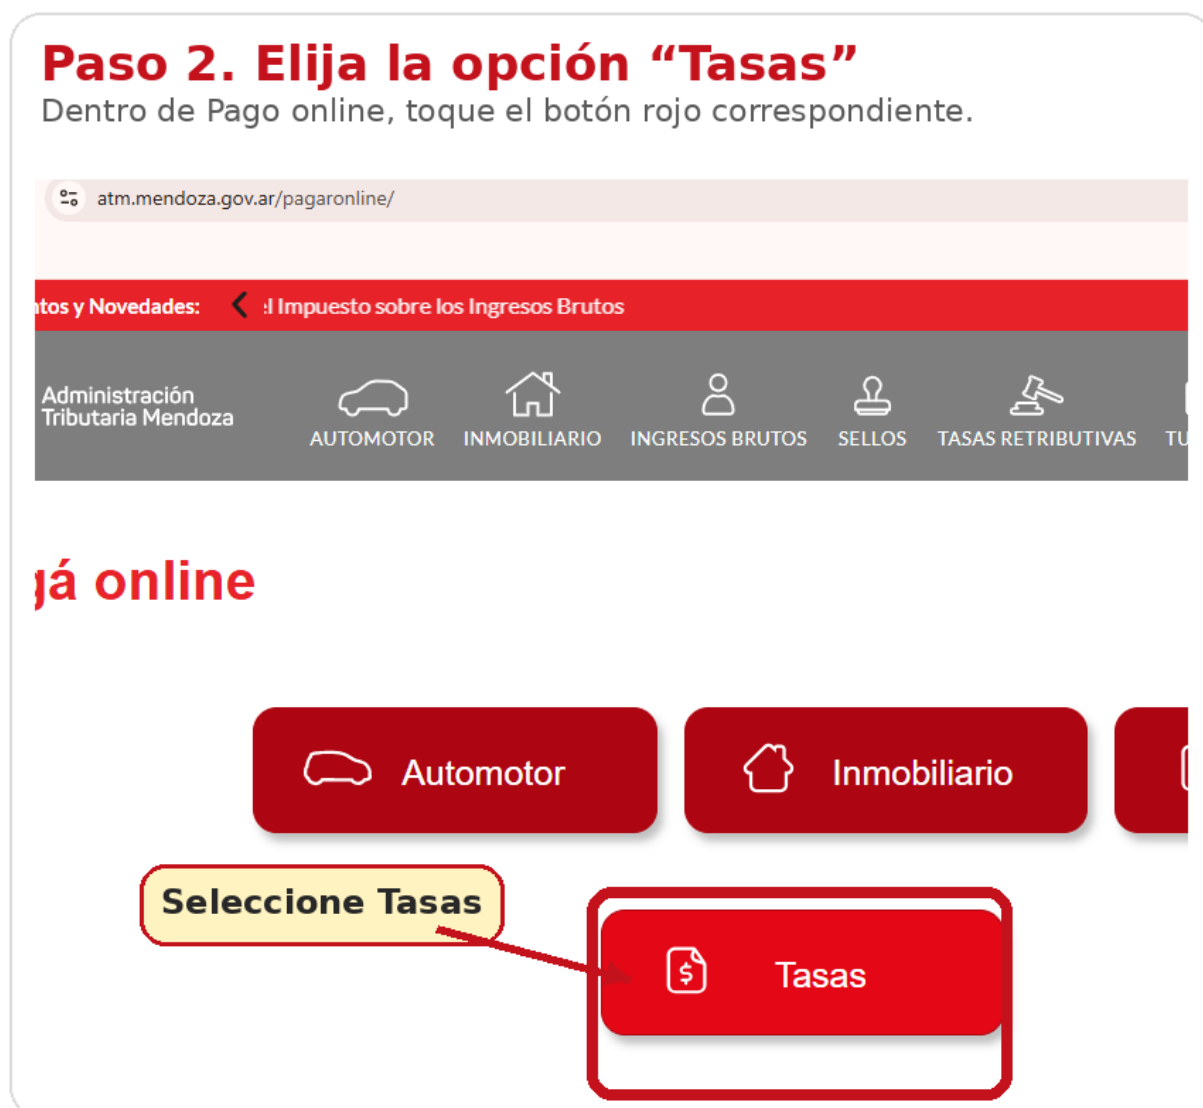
Paso 2. Elija la opción “Tasas”
Dentro de Pago online, toque el botón rojo correspondiente.

atm.mendoza.gov.ar/pagaronline/

ıtos y Novedades: ‹ :l Impuesto sobre los Ingresos Brutos

Administración Tributaria Mendoza

AUTOMOTOR INMOBILIARIO INGRESOS BRUTOS SELLOS TASAS RETRIBUTIVAS TU

ıá online

Automotor

Inmobiliario

Seleccione Tasas

Tasas